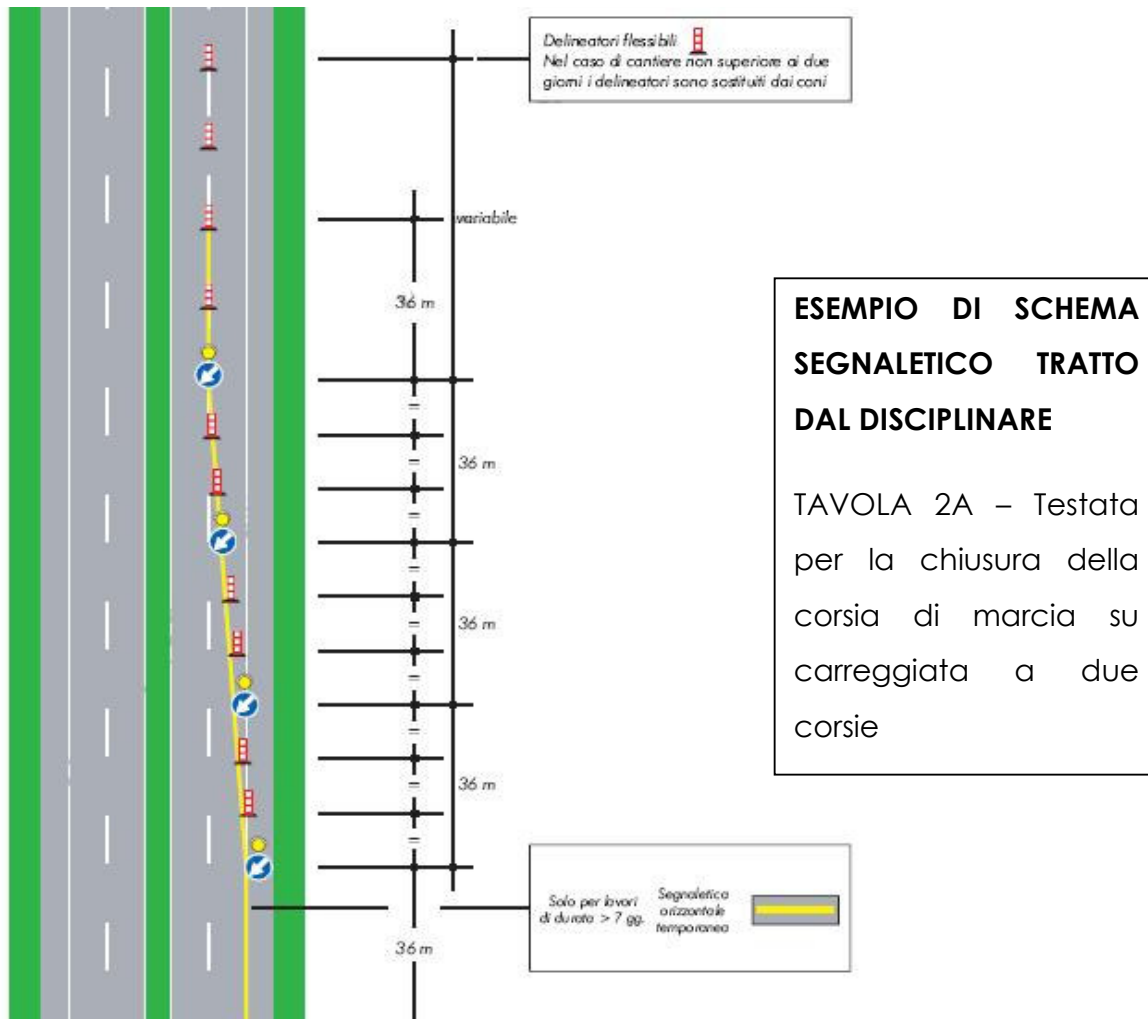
Delineatori flessibili
Nel caso di cantiere non superiore ai due giorni i delineatori sono sostituiti dai coni

variabile

36 m

=

=

36 m

=

=

36 m

=

=

36 m

=

=

36 m

Solo per lavori di durata > 7 gg.

Segnaletica orizzontale temporanea

**ESEMPIO DI SCHEMA SEGNALETICO TRATTO DAL DISCIPLINARE**

TAVOLA 2A – Testata per la chiusura della corsia di marcia su carreggiata a due corsie